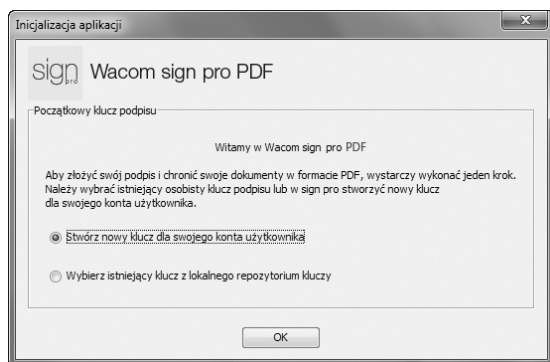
Inicjalizacja aplikacji

sign pro Wacom sign pro PDF

Początkowy klucz podpisu

Witamy w Wacom sign pro PDF

Aby złożyć swój podpis i chronić swoje dokumenty w formacie PDF, wystarczy wykonać jeden krok. Należy wybrać istniejący osobisty klucz podpisu lub w sign pro stworzyć nowy klucz dla swojego konta użytkownika.

Stwórz nowy klucz dla swojego konta użytkownika

Wybierz istniejący klucz z lokalnego repozytorium kluczy

OK